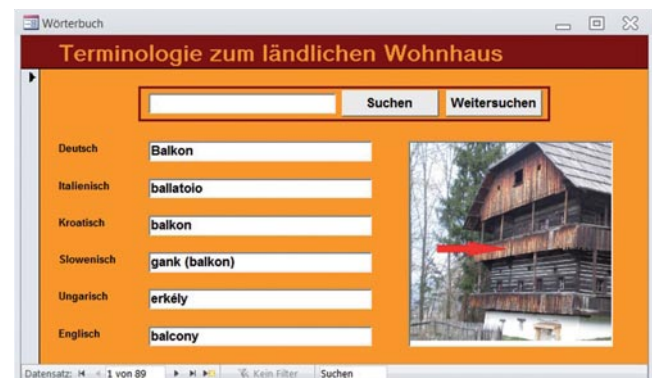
Wörterbuch

Terminologie zum ländlichen Wohnhaus

Suchen Weitersuchen

Deutsch Balkon

Italienisch ballatoio

Kroatisch balkon

Slowenisch gank (balkon)

Ungarisch erkély

Englisch balcony

Datensatz: 1 von 89 Kein Filter Suchen